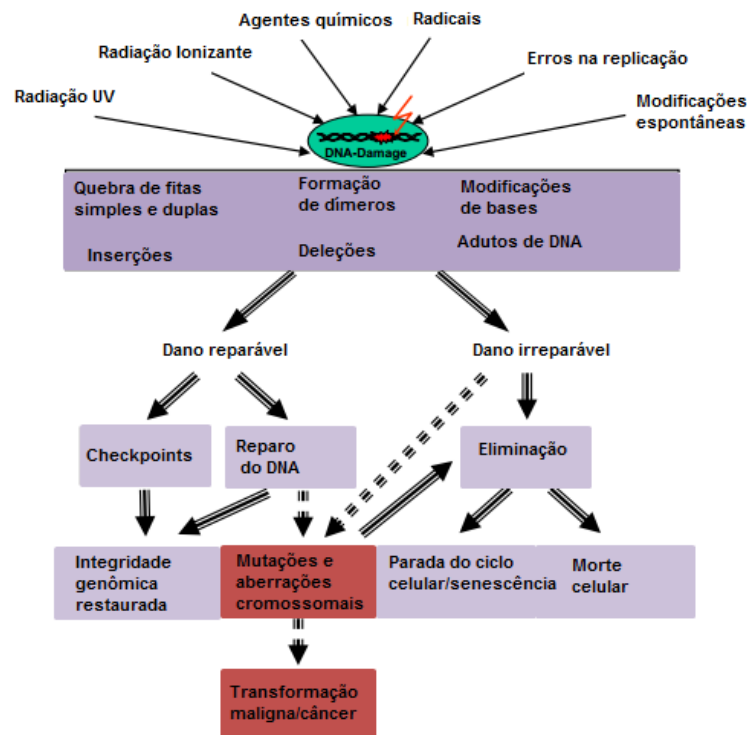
Agentes químicos

Radicais

Radiação Ionizante

Erros na replicação

Radiação UV

Modificações espontâneas

DNA-Damage

Quebra de fitas simples e duplas

Formação de dímeros

Modificações de bases

Inserções

Deleções

Adutos de DNA

Dano reparável

Dano irreparável

Checkpoints

Reparo do DNA

Eliminação

Integridade genômica restaurada

Mutações e aberrações cromossomais

Parada do ciclo celular/senescência

Morte celular

Transformação maligna/câncer